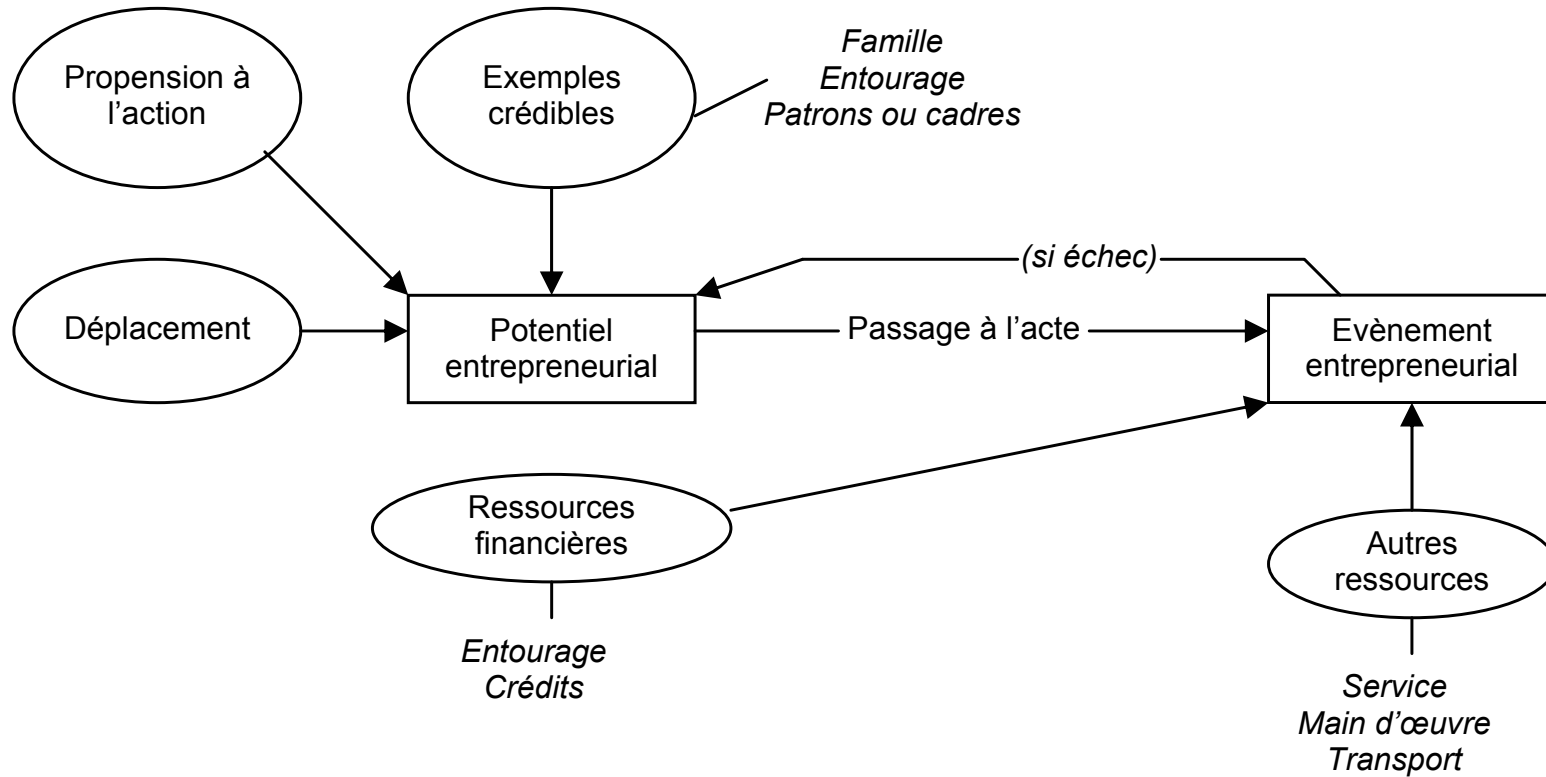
Propension à l'action

Exemples crédibles

Famille
Entourage
Patrons ou cadres

(si échec)

Déplacement

Potentiel entrepreneurial

Passage à l'acte

Evènement entrepreneurial

Ressources financières

Entourage
Crédits

Autres ressources

Service
Main d'œuvre
Transport